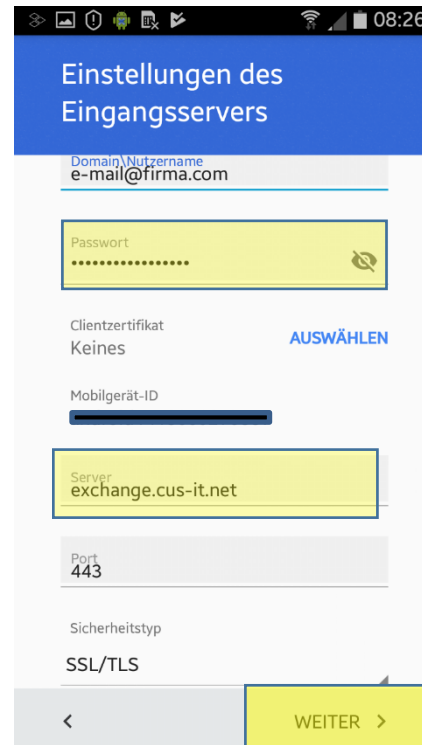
08:26

Einstellungen des Eingangsservers

Domain\Nutzername
e-mail@firma.com

Passwort
••••••••••••••••

Clientzertifikat
Keines
AUSWÄHLEN

Mobilgerät-ID

Server
exchange.cus-it.net

Port
443

Sicherheitstyp
SSL/TLS

<
WEITER >